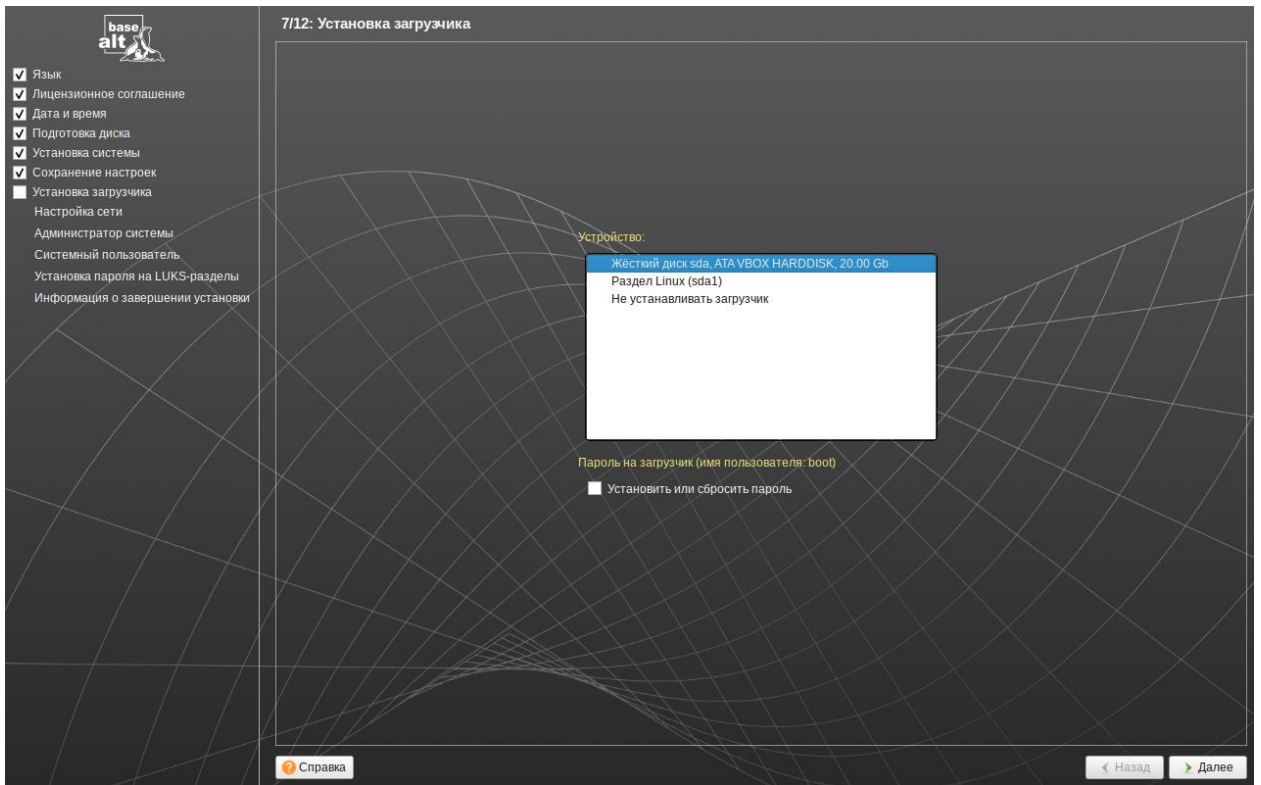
base alt

Язык
Лицензионное соглашение
Дата и время
Подготовка диска
Установка системы
Сохранение настроек
Установка загрузчика
Настройка сети
Администратор системы
Системный пользователь
Установка пароля на LUKS-разделы
Информация о завершении установки

7/12: Установка загрузчика

Устройство:

Жёсткий диск sda, ATA VBOX HARDDISK, 20.00 Gb
Раздел Linux (sda1)
Не устанавливать загрузчик

Пароль на загрузчик (имя пользователя: boot)

Установить или сбросить пароль

Справка

Назад
Далее